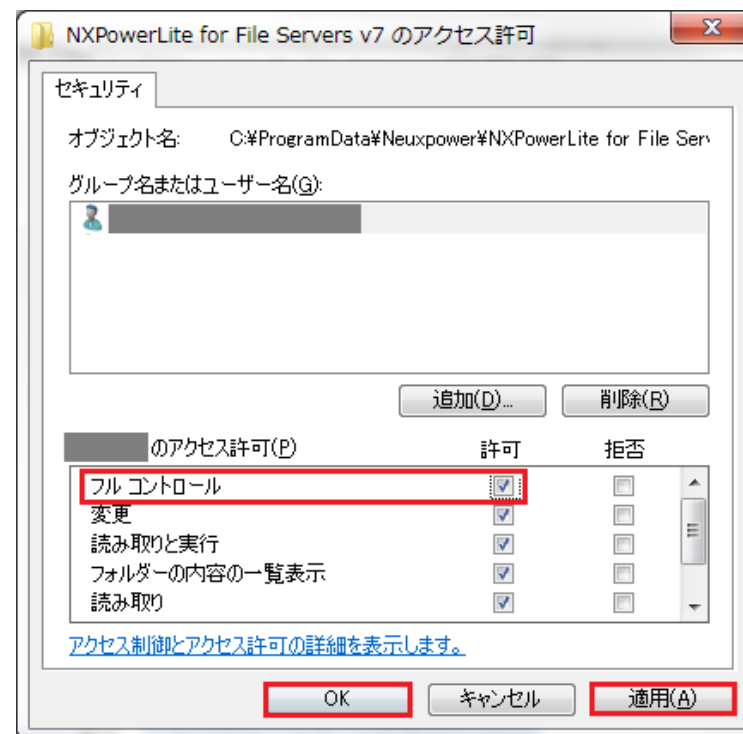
NXPowerLite for File Servers v7 のアクセス許可

セキュリティ

オブジェクト名: C:¥ProgramData¥Neuxpower¥NXPowerLite for File Serv

グループ名またはユーザー名(G):

追加(D)... 削除(R)

のアクセス許可(P) 許可 拒否

フル コントロール
変更
読み取りと実行
フォルダーの内容の一覧表示
読み取り

アクセス制御とアクセス許可の詳細を表示します。

OK キャンセル 適用(A)